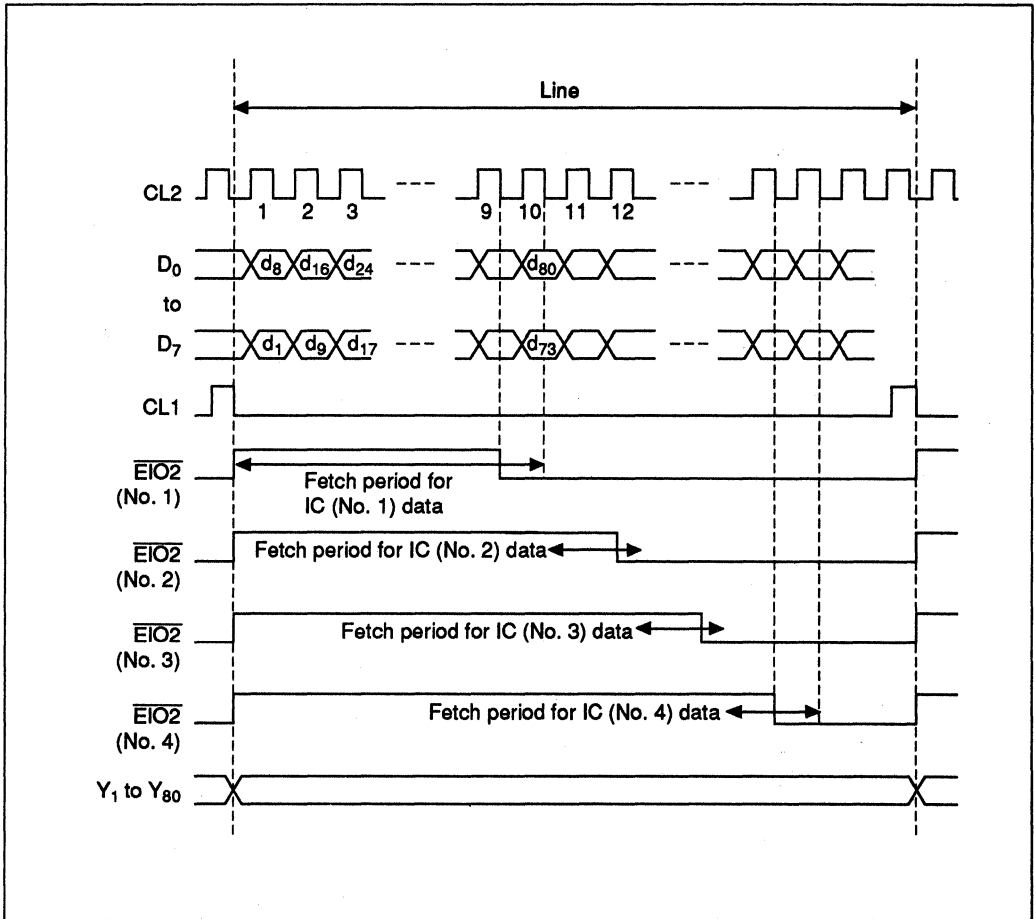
Line

CL2

1 2 3 9 10 11 12

$D_0$

$d_8$ $d_{16}$ $d_{24}$ $d_{80}$

to

$D_7$

$d_1$ $d_9$ $d_{17}$ $d_{73}$

CL1

$\overline{EIO2}$
(No. 1)

Fetch period for IC (No. 1) data

$\overline{EIO2}$
(No. 2)

Fetch period for IC (No. 2) data

$\overline{EIO2}$
(No. 3)

Fetch period for IC (No. 3) data

$\overline{EIO2}$
(No. 4)

Fetch period for IC (No. 4) data

$Y_1$ to $Y_{80}$